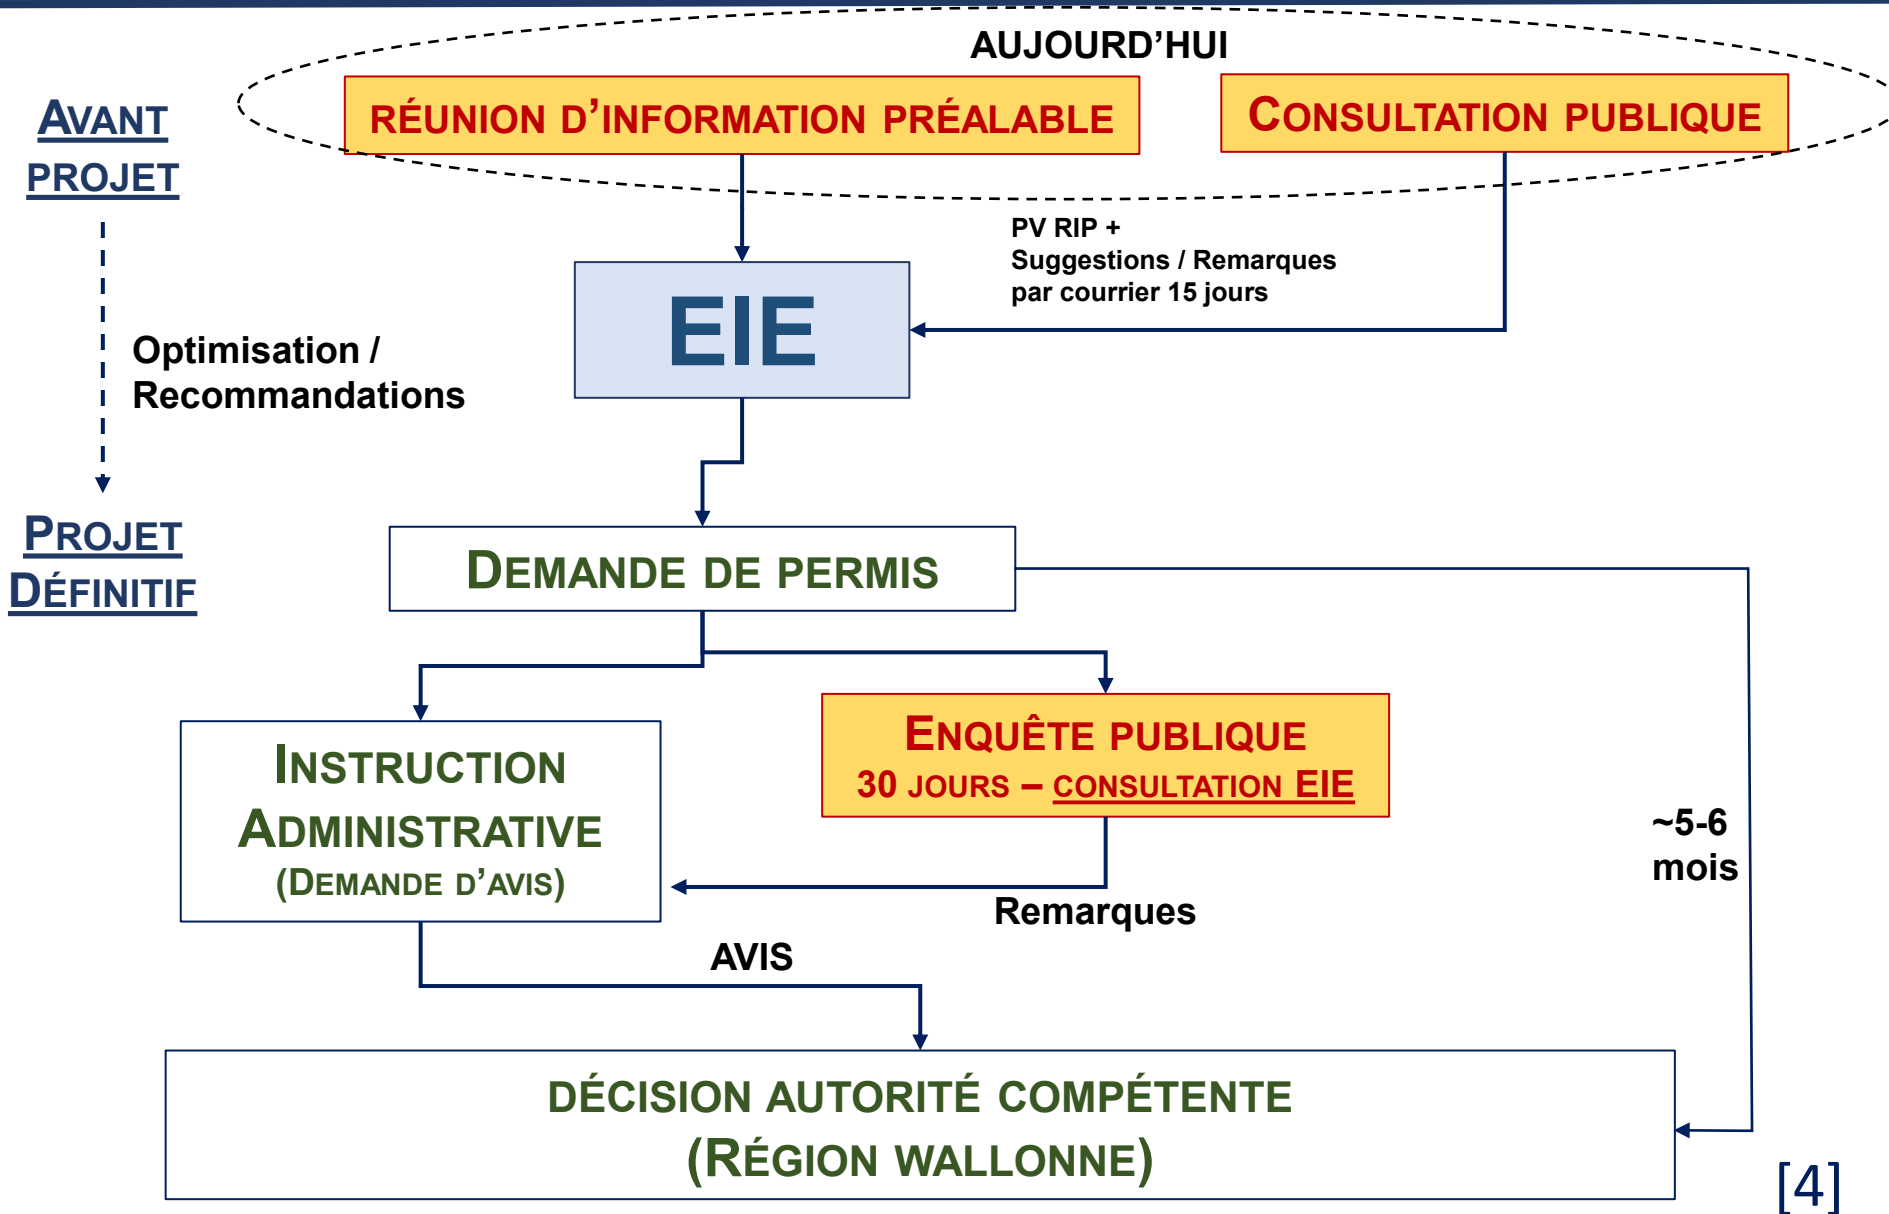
AUJOURD'HUI

AVANT PROJET

RÉUNION D'INFORMATION PRÉALABLE

CONSULTATION PUBLIQUE

PV RIP + Suggestions / Remarques par courrier 15 jours

EIE

Optimisation / Recommandations

PROJET DÉFINITIF

DEMANDE DE PERMIS

INSTRUCTION ADMINISTRATIVE (DEMANDE D'AVIS)

ENQUÊTE PUBLIQUE
30 JOURS – CONSULTATION EIE

~5-6 mois

Remarques

AVIS

DÉCISION AUTORITÉ COMPÉTENTE (RÉGION WALLONNE)

[4]